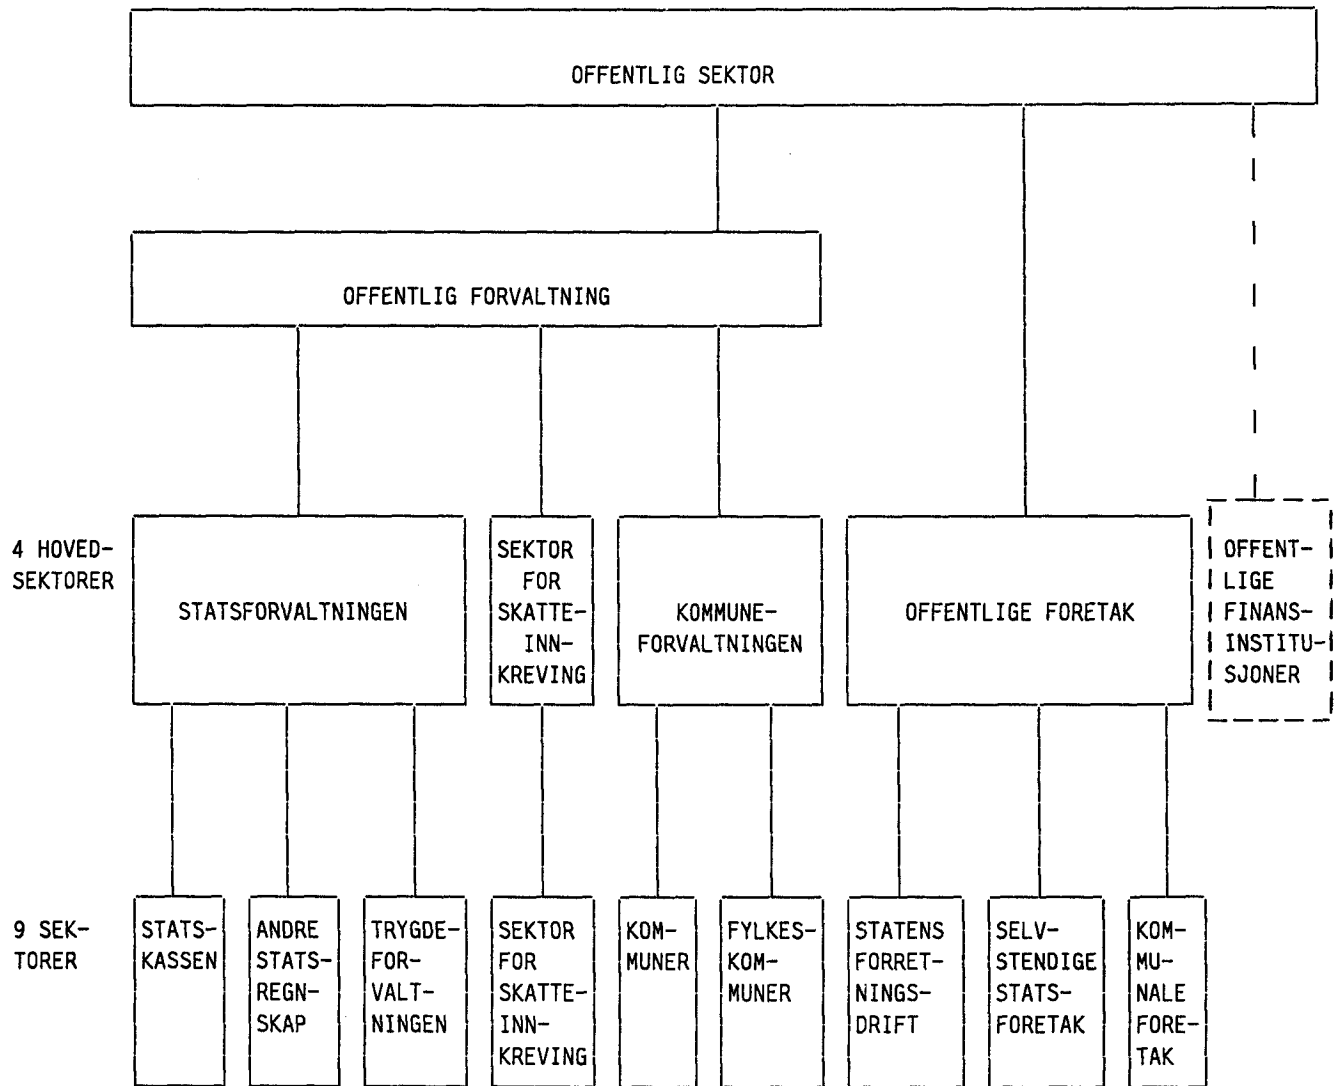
OFFENTLIG SEKTOR

OFFENTLIG FORVALTNING

4 HOVEDSEKTORER

STATSFORVALTNINGEN

SEKTOR FOR SKATTEINNKREVING

KOMMUNEFORVALTNINGEN

OFFENTLIGE FORETAK

OFFENTLIGE FINANSINSTITUSJONER

9 SEKTORER

STATSKASSEN

ANDRE STATSREGNSKAP

TRYGDEFORVALTNINGEN

SEKTOR FOR SKATTEINNKREVING

KOMMUNER

FYLKESKOMMUNER

STATENS FORRETNINGSDRIFT

SELVSTENDIGE STATSFORETAK

KOMMUNALE FORETAK